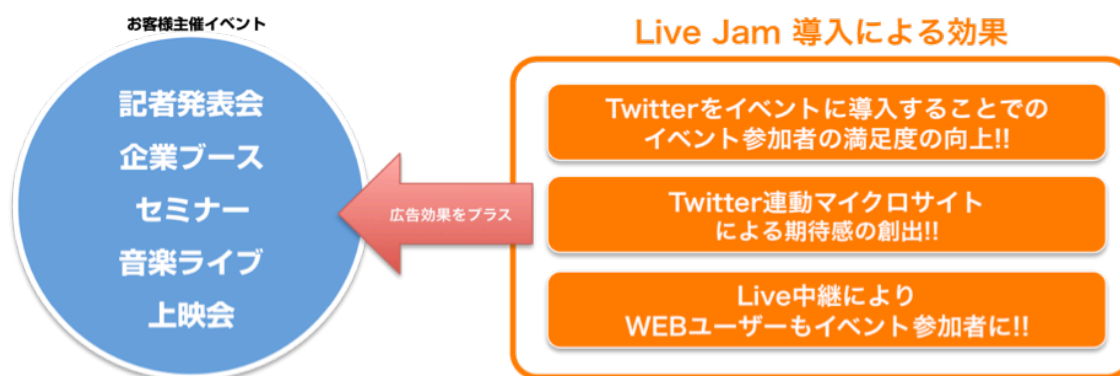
お客様主催イベント

記者発表会
企業ブース
セミナー
音楽ライブ
上映会

広告効果をプラス

Live Jam 導入による効果

Twitterをイベントに導入することでのイベント参加者の満足度の向上!!

Twitter連動マイクロサイトによる期待感の創出!!

Live中継によりWEBユーザーもイベント参加者に!!